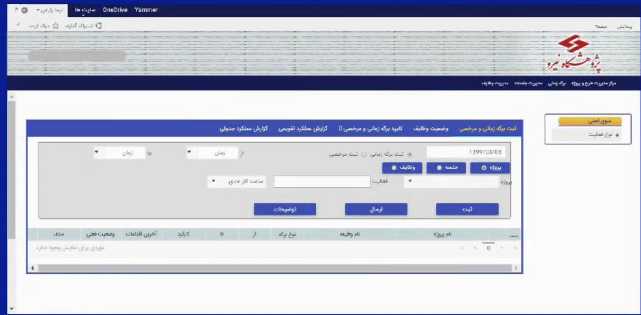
OneDrive Yammer سایت‌ها

پژوهشگاه نیرو

منوی اصلی
انواع فعالیت

ثبت برگه زمانی و مرخصی وضعیت وظایف تایید برگه زمانی و مرخصی ها گزارش عملکرد تفویضی گزارش عملکرد جدولی

1399/08/08
ثبت برگه زمانی ثبت مرخصی
از زمان تا زمان
پروژه جلسه وظایف
پروژه
فعالیت
ساعت کار عادی
ثبت ارسال توضیحات

نام پروژه نام وظیفه نوع برگه از تا کارکرد آخرین اقدامات وضعیت فعلی حذف
موردی برای نمایش وجود ندارد